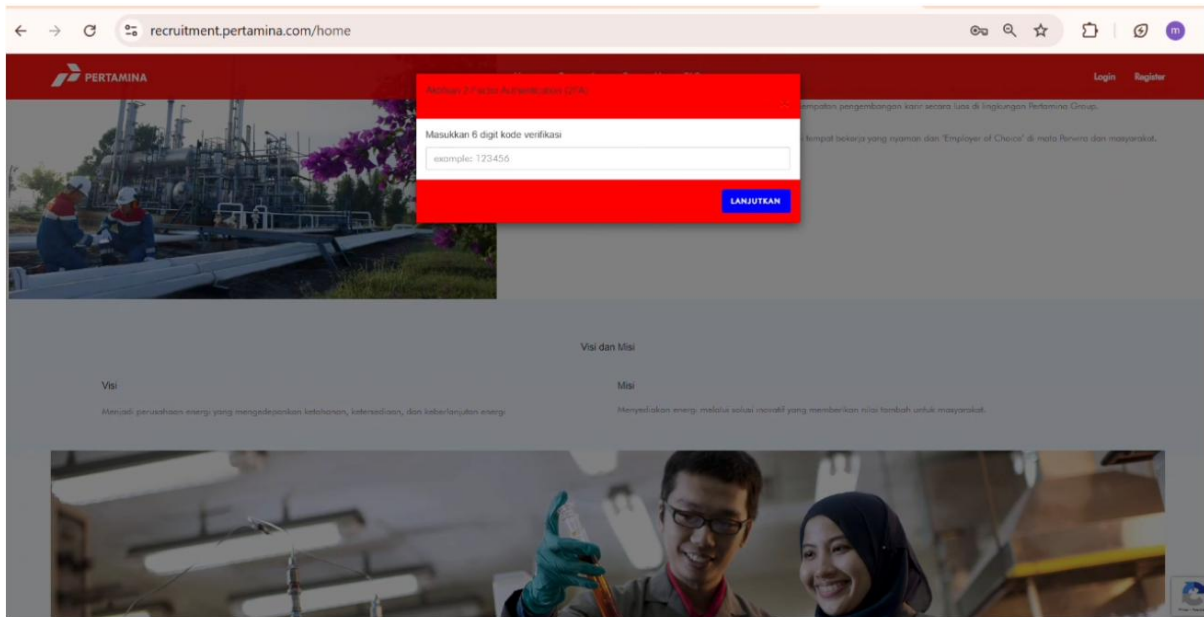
recruitment.pertamina.com/home

PERTAMINA

Login Register

Aktifkan 2 Factor Authentication (2FA)

Masukkan 6 digit kode verifikasi

example: 123456

LANJUTKAN

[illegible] kesempatan pengembangan karir secara luas di lingkungan Pertamina Group.

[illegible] tempat bekerja yang nyaman dan "Employer of Choice" di mata Perwira dan masyarakat.

Visi dan Misi

Visi

Menjadi perusahaan energi yang mengedepankan ketahanan, ketersediaan, dan keberlanjutan energi.

Misi

Menyediakan energi melalui solusi inovatif yang memberikan nilai tambah untuk masyarakat.